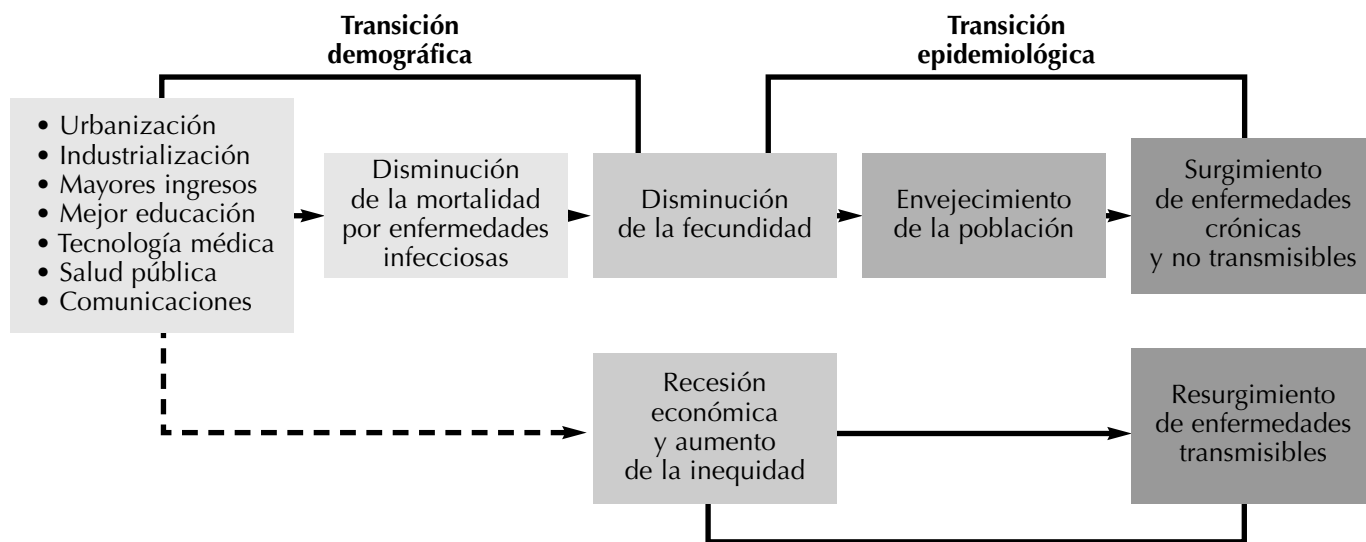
Transición demográfica

Transición epidemiológica

• Urbanización
• Industrialización
• Mayores ingresos
• Mejor educación
• Tecnología médica
• Salud pública
• Comunicaciones

Disminución de la mortalidad por enfermedades infecciosas

Disminución de la fecundidad

Envejecimiento de la población

Surgimiento de enfermedades crónicas y no transmisibles

Recesión económica y aumento de la inequidad

Resurgimiento de enfermedades transmisibles